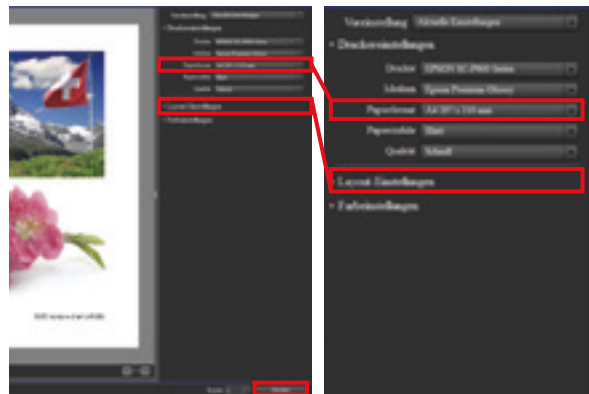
Voreinstellung Aktuelle Einstellungen
Druckereinstellungen
Drucker EPSON SC-P900 Series
Medium Epson Premium Glossy
Papierformat A4 297 x 210 mm
Papierzufuhr Blatt
Qualität Schnell
Layout-Einstellungen
Farbeinstellungen